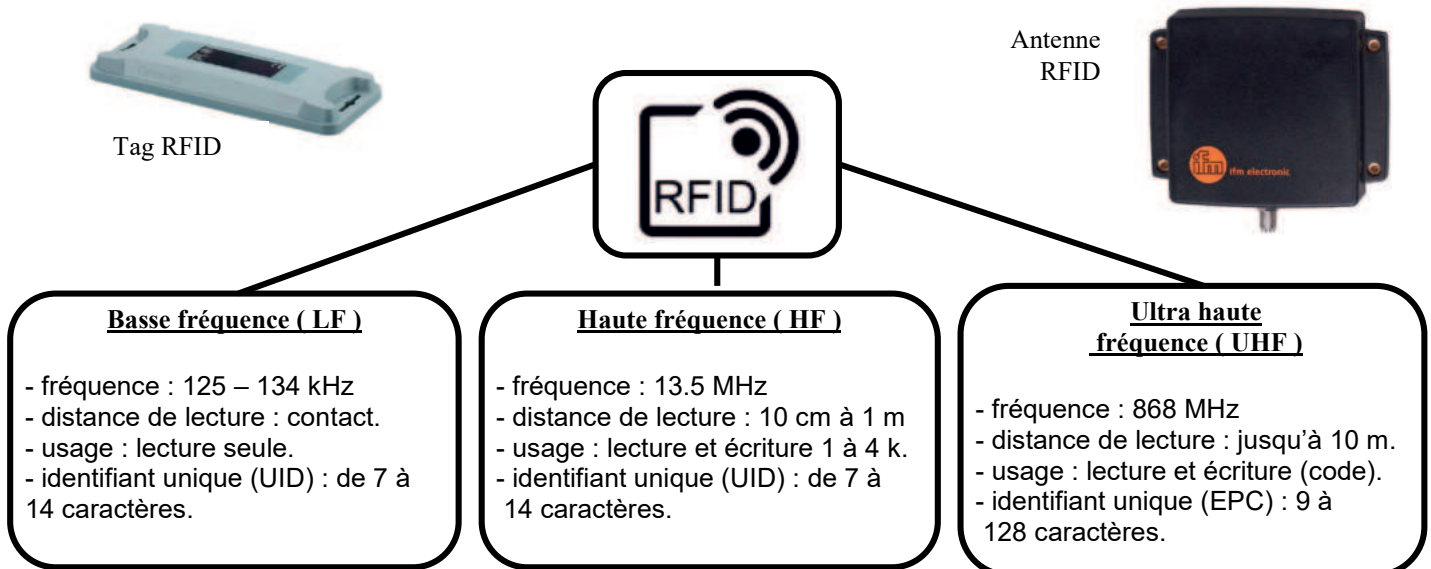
Tag RFID

RFID

Antenne RFID

ifm electronic

**Basse fréquence ( LF )**

- fréquence : 125 – 134 kHz
- distance de lecture : contact.
- usage : lecture seule.
- identifiant unique (UID) : de 7 à 14 caractères.

**Haute fréquence ( HF )**

- fréquence : 13.5 MHz
- distance de lecture : 10 cm à 1 m
- usage : lecture et écriture 1 à 4 k.
- identifiant unique (UID) : de 7 à 14 caractères.

**Ultra haute fréquence ( UHF )**

- fréquence : 868 MHz
- distance de lecture : jusqu'à 10 m.
- usage : lecture et écriture (code).
- identifiant unique (EPC) : 9 à 128 caractères.